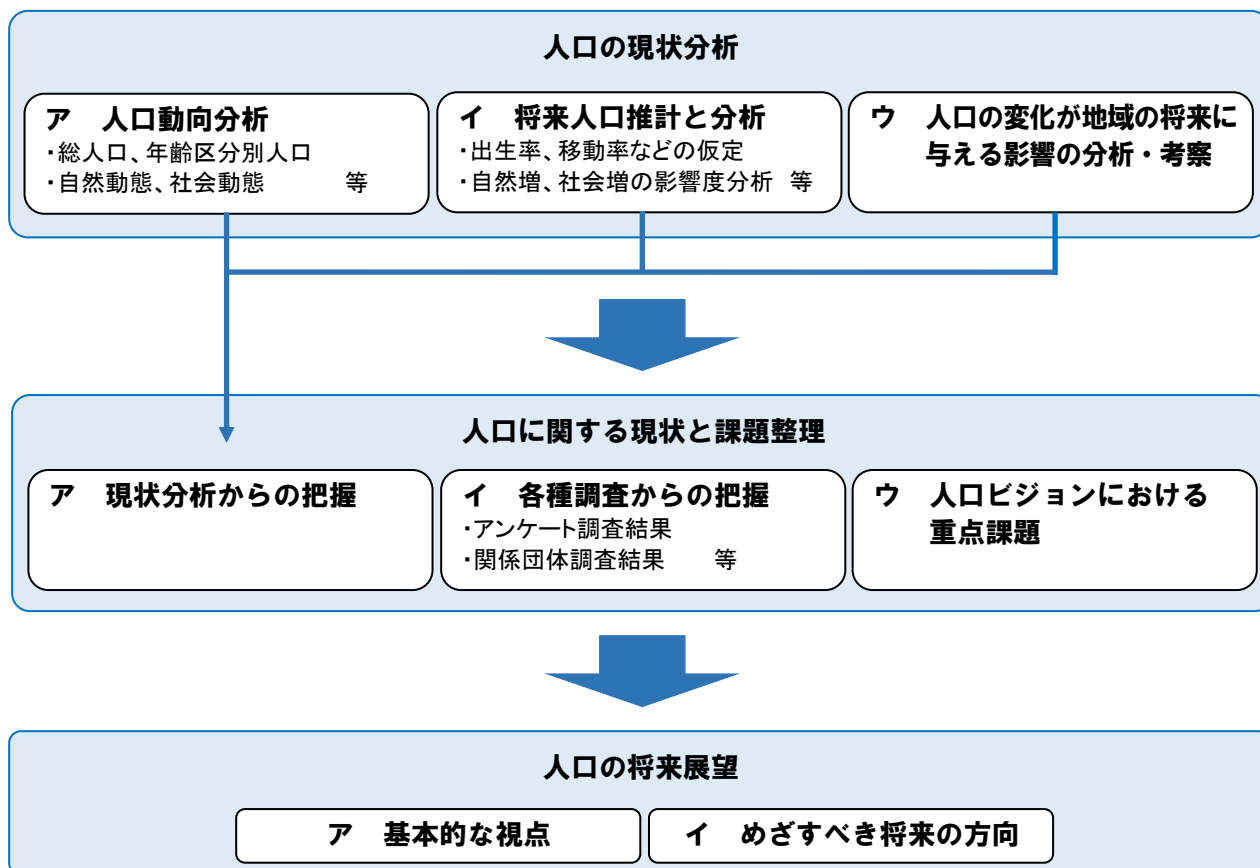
人口の現状分析

ア　人口動向分析
・総人口、年齢区分別人口
・自然動態、社会動態　等

イ　将来人口推計と分析
・出生率、移動率などの仮定
・自然増、社会増の影響度分析　等

ウ　人口の変化が地域の将来に与える影響の分析・考察

人口に関する現状と課題整理

ア　現状分析からの把握

イ　各種調査からの把握
・アンケート調査結果
・関係団体調査結果　等

ウ　人口ビジョンにおける重点課題

人口の将来展望

ア　基本的な視点

イ　めざすべき将来の方向